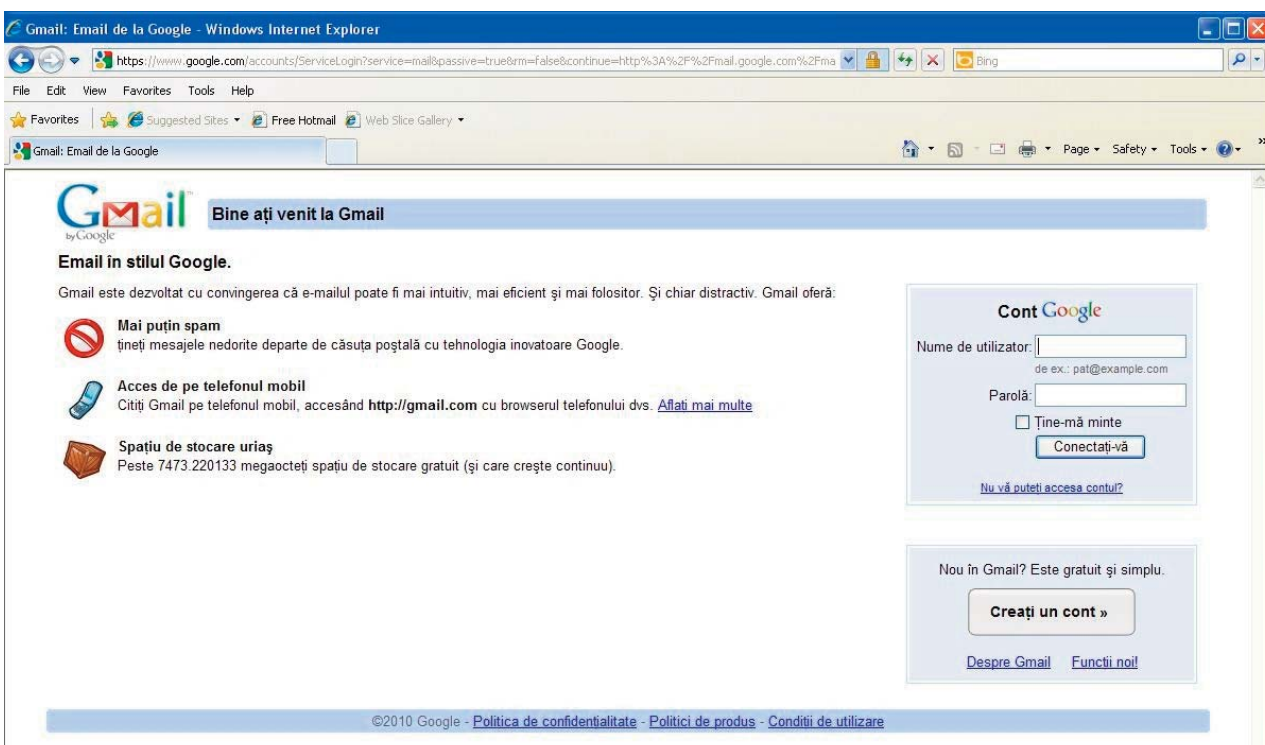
Gmail: Email de la Google - Windows Internet Explorer

https://www.google.com/accounts/ServiceLogin?service=mail&passive=true&rm=false&continue=http%3A%2F%2Fmail.google.com%2Fma

Bing

File Edit View Favorites Tools Help

Favorites Suggested Sites Free Hotmail Web Slice Gallery

Gmail: Email de la Google

Page Safety Tools

Gmail by Google

Bine ați venit la Gmail

Email în stilul Google.

Gmail este dezvoltat cu convingerea că e-mailul poate fi mai intuitiv, mai eficient şi mai folositor. Şi chiar distractiv. Gmail oferă:

Mai puțin spam
țineți mesajele nedorite departe de căsuța poştală cu tehnologia inovatoare Google.

Acces de pe telefonul mobil
Citiți Gmail pe telefonul mobil, accesând **http://gmail.com** cu browserul telefonului dvs. Aflati mai multe

Spațiu de stocare uriaş
Peste 7473.220133 megaocteți spațiu de stocare gratuit (şi care creşte continuu).

Cont Google

Nume de utilizator:
de ex.: pat@example.com
Parolă:
Ține-mă minte
Conectați-vă

Nu vă puteți accesa contul?

Nou în Gmail? Este gratuit şi simplu.

Creați un cont »

Despre Gmail Functii noi!

©2010 Google - Politica de confidențialitate - Politici de produs - Condiții de utilizare